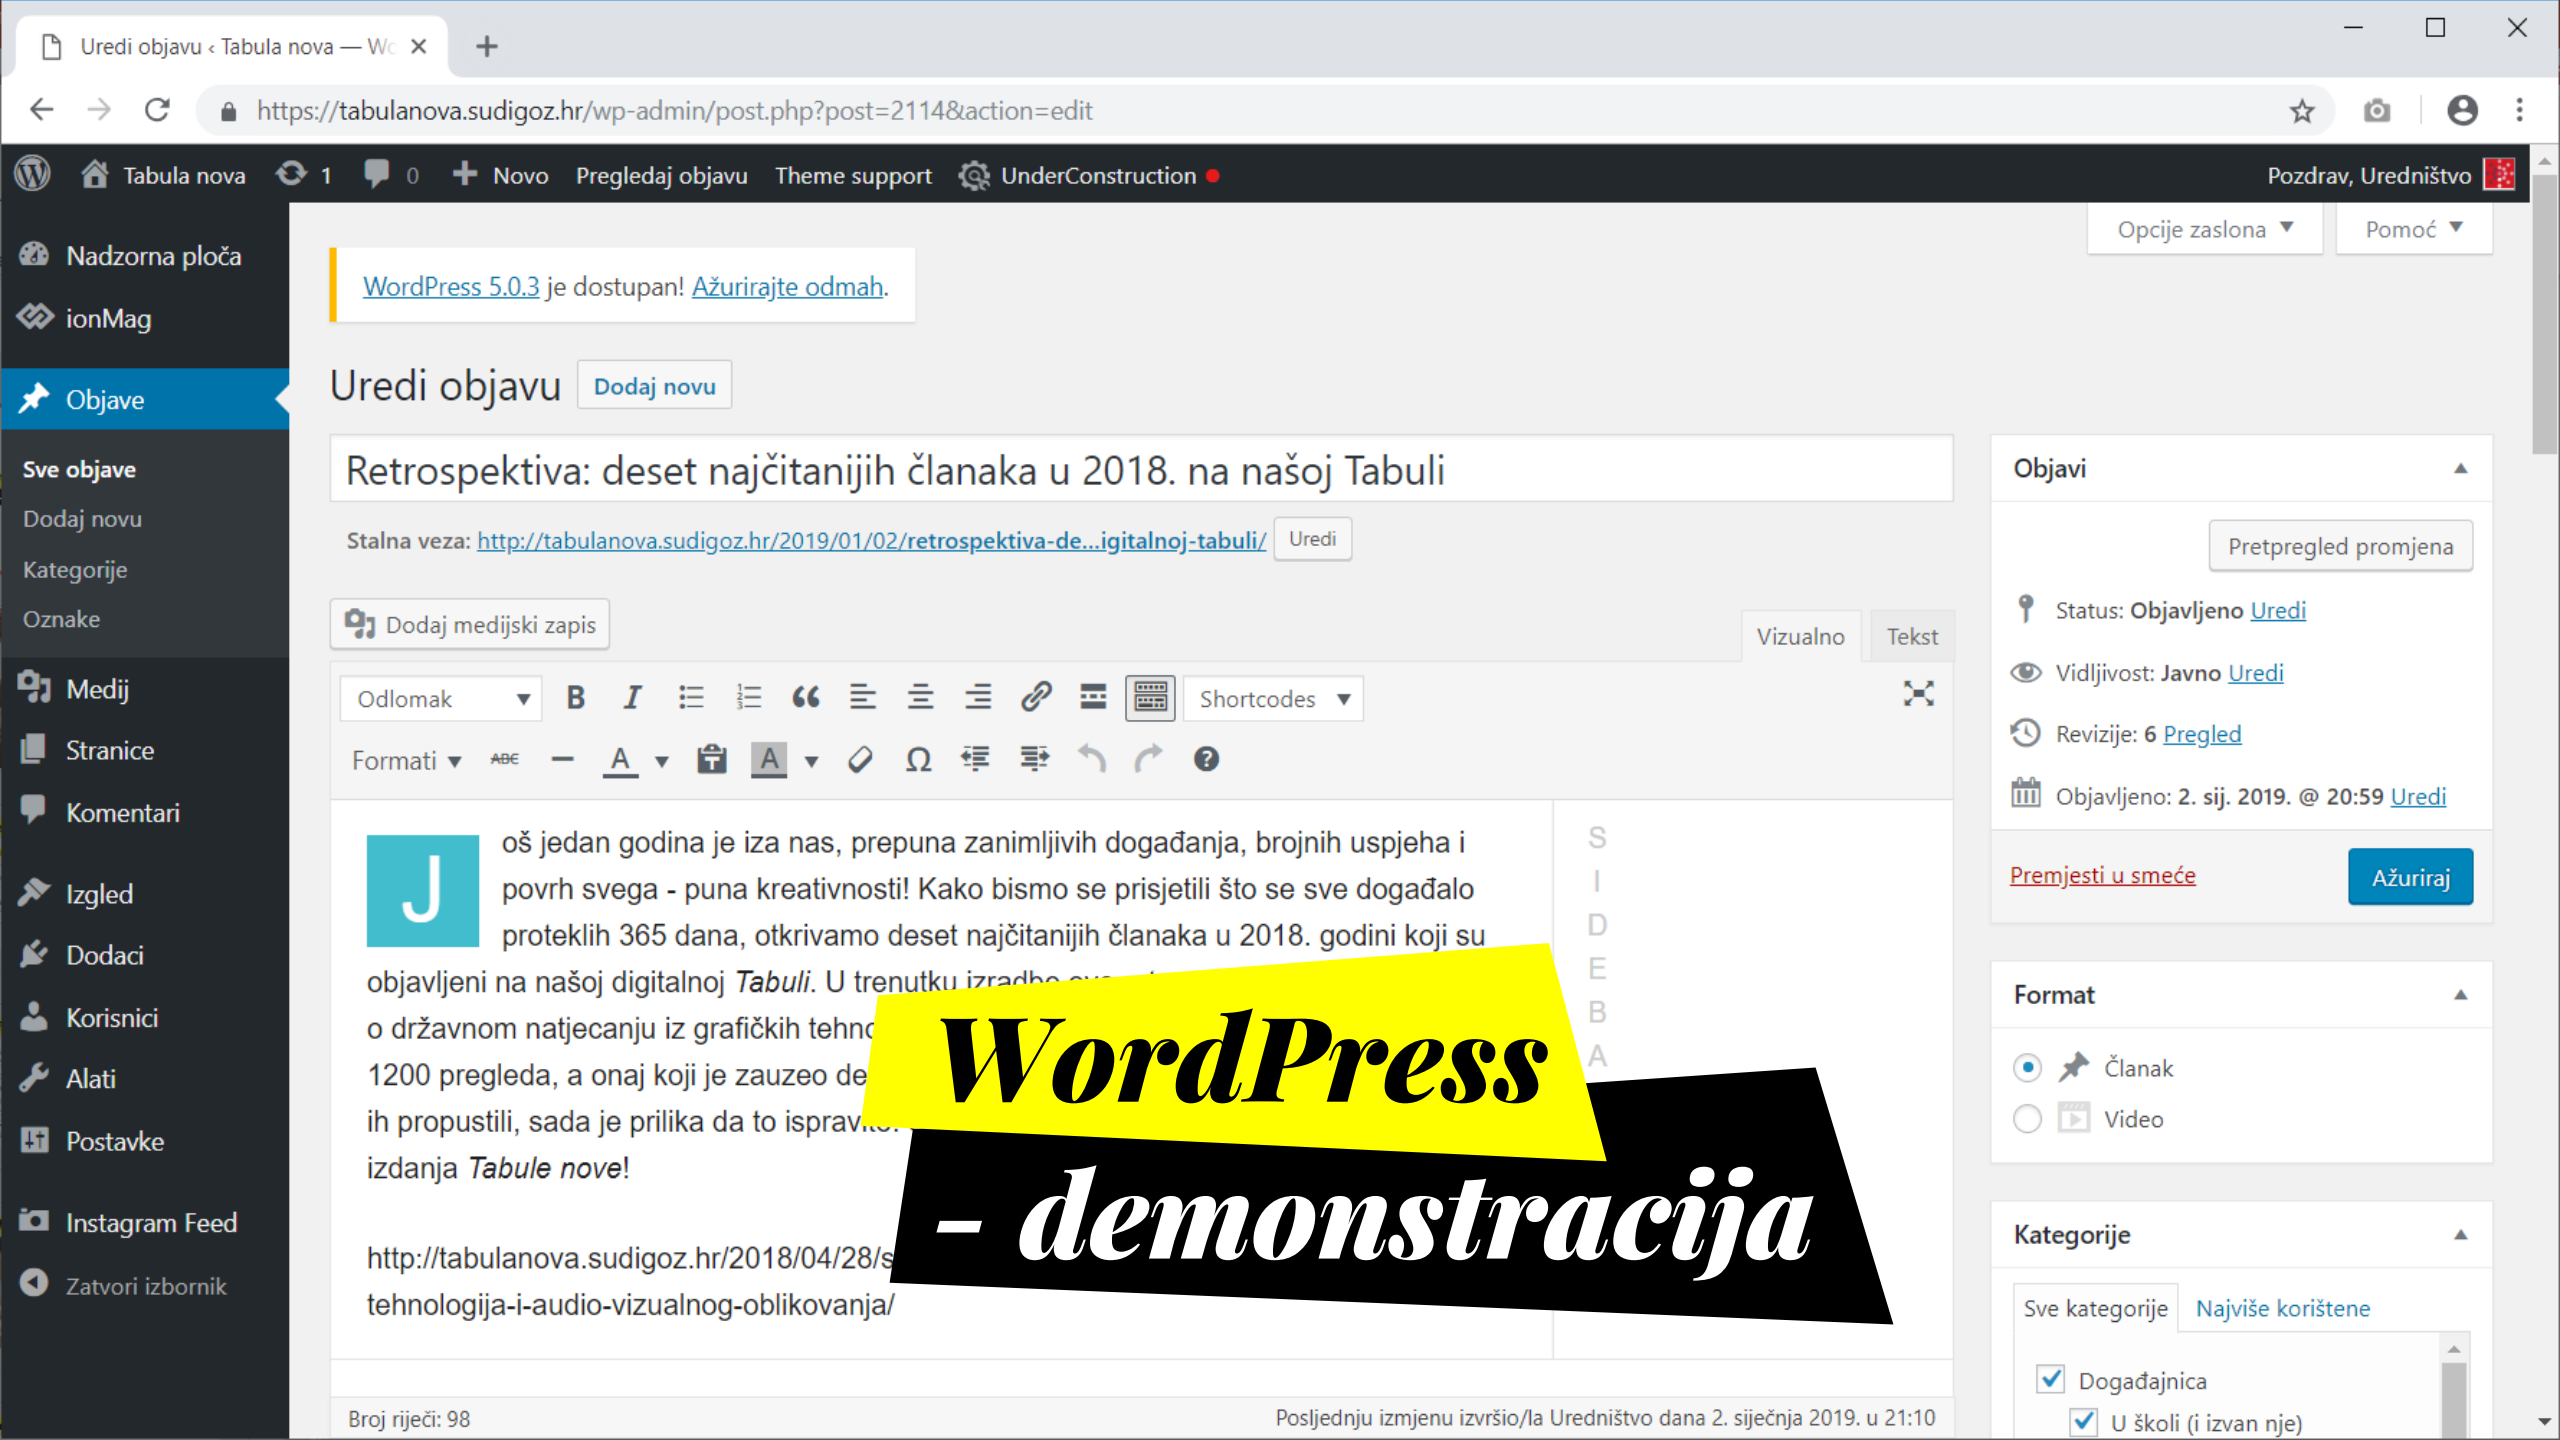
Uredi objavu ‹ Tabula nova — W

https://tabulanova.sudigoz.hr/wp-admin/post.php?post=2114&action=edit

Tabula nova 1 0 Novo Pregledaj objavu Theme support UnderConstruction

Pozdrav, Uredništvo

Nadzorna ploča
ionMag
Objave
Sve objave
Dodaj novu
Kategorije
Oznake
Medij
Stranice
Komentari
Izgled
Dodaci
Korisnici
Alati
Postavke
Instagram Feed
Zatvori izbornik

Opcije zaslona ▼ Pomoć ▼

WordPress 5.0.3 je dostupan! Ažurirajte odmah.

Uredi objavu Dodaj novu

Retrospektiva: deset najčitanijih članaka u 2018. na našoj Tabuli

Stalna veza: http://tabulanova.sudigoz.hr/2019/01/02/retrospektiva-de...igitalnoj-tabuli/ Uredi

Dodaj medijski zapis

Vizualno Tekst

Odlomak Shortcodes

Formati

J
oš jedan godina je iza nas, prepuna zanimljivih događanja, brojnih uspjeha i povrh svega - puna kreativnosti! Kako bismo se prisjetili što se sve događalo proteklih 365 dana, otkrivamo deset najčitanijih članaka u 2018. godini koji su objavljeni na našoj digitalnoj *Tabuli*. U trenutku izradbe ov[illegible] o državnom natjecanju iz grafičkih tehn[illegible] 1200 pregleda, a onaj koji je zauzeo de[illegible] ih propustili, sada je prilika da to isprav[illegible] izdanja *Tabule nove*!

http://tabulanova.sudigoz.hr/2018/04/28/s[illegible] tehnologija-i-audio-vizualnog-oblikovanja/

S I D E B A

WordPress
- demonstracija

Broj riječi: 98

Posljednju izmjenu izvršio/la Uredništvo dana 2. siječnja 2019. u 21:10

Objavi

Pretpregled promjena

Status: Objavljeno Uredi

Vidljivost: Javno Uredi

Revizije: 6 Pregled

Objavljeno: 2. sij. 2019. @ 20:59 Uredi

Premjesti u smeće

Ažuriraj

Format

Članak

Video

Kategorije

Sve kategorije Najviše korištene

Događajnica

U školi (i izvan nje)